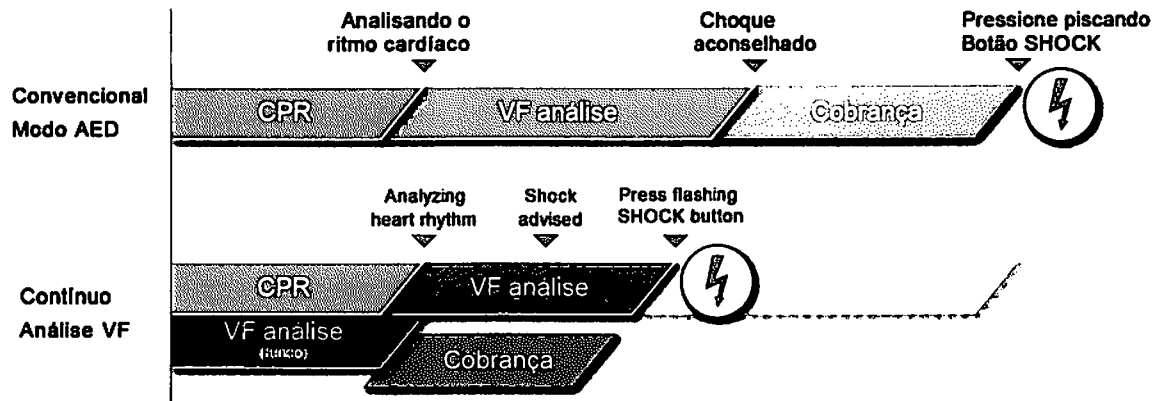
Analisando o ritmo cardíaco

Choque aconselhado

Pressione piscando Botão SHOCK

Convencional Modo AED

CPR

VF análise

Cobrança

Analyzing heart rhythm

Shock advised

Press flashing SHOCK button

Contínuo Análise VF

CPR

VF análise

VF análise

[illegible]

Cobrança